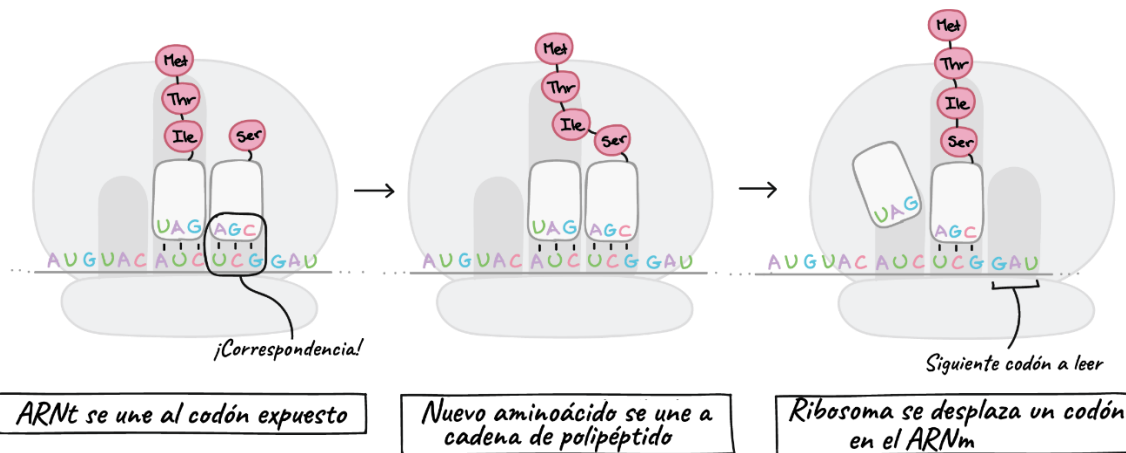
Met
Thr
Ile
Ser
UAG AGC
AUGUACAUCUCGGAU
¡Correspondencia!

ARNt se une al codón expuesto

Met
Thr
Ile
Ser
UAG AGC
AUGUACAUCUCGGAU

Nuevo aminoácido se une a cadena de polipéptido

Met
Thr
Ile
Ser
UAG
AGC
AUGUACAUCUCGGAU
Siguiente codón a leer

Ribosoma se desplaza un codón en el ARNm